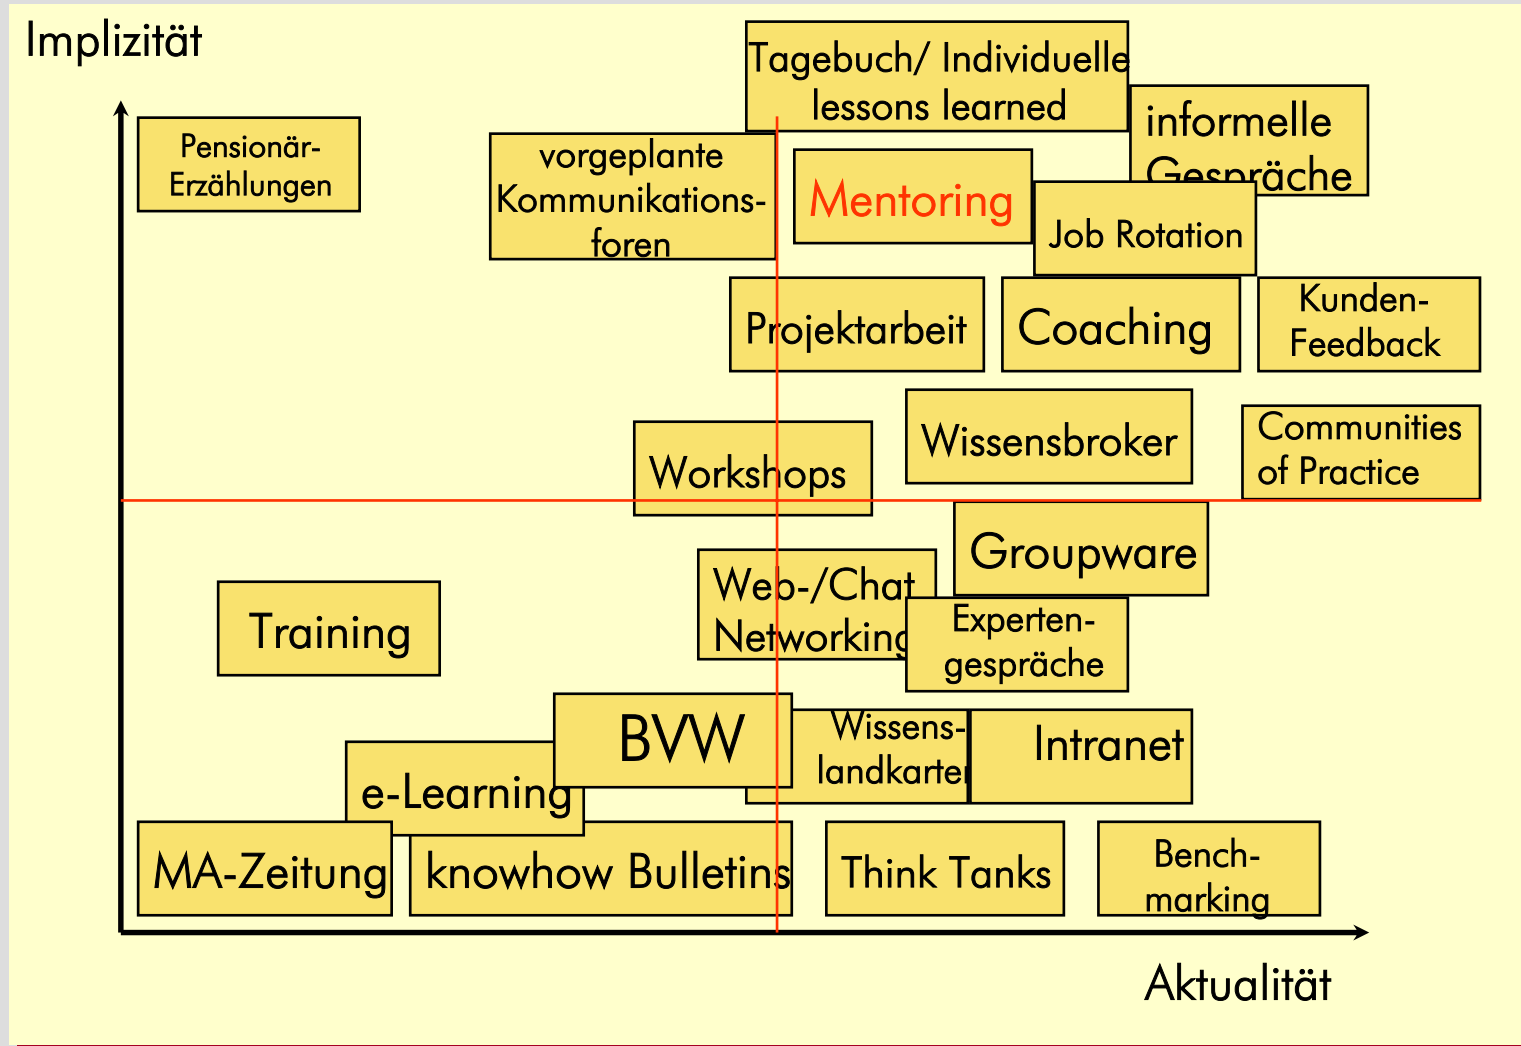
Implizität

Pensionär-Erzählungen

vorgeplante Kommunikations-foren

Tagebuch/ Individuelle lessons learned

Mentoring

informelle Gespräche

Job Rotation

Projektarbeit

Coaching

Kunden-Feedback

Workshops

Wissensbroker

Communities of Practice

Groupware

Training

Web-/Chat Networking

Experten-gespräche

BVW

Wissens-landkarten

Intranet

e-Learning

MA-Zeitung

knowhow Bulletins

Think Tanks

Bench-marking

Aktualität